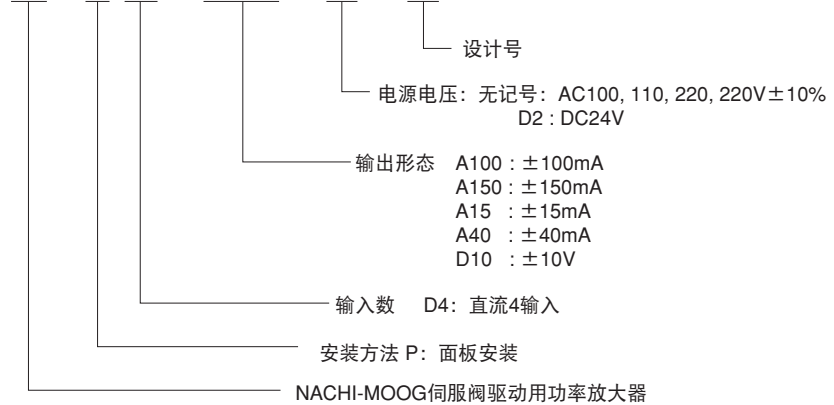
设计号

电源电压：无记号：AC100, 110, 220, 220V±10%
D2 : DC24V

输出形态 A100 : ±100mA
A150 : ±150mA
A15 : ±15mA
A40 : ±40mA
D10 : ±10V

输入数 D4：直流4输入

安装方法 P：面板安装

NACHI-MOOG伺服阀驱动用功率放大器